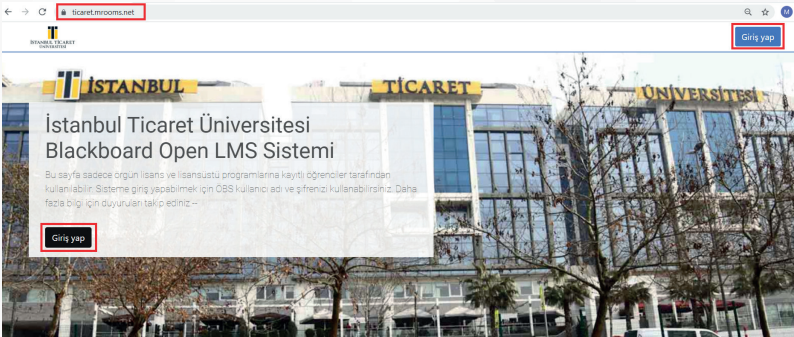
ticaret.mrooms.net

M

İSTANBUL TİCARET ÜNİVERSİTESİ

Giriş yap

İSTANBUL TİCARET ÜNİVERSİTESİ

İstanbul Ticaret Üniversitesi Blackboard Open LMS Sistemi

Bu sayfa sadece örgün lisans ve lisansüstü programlarına kayıtlı öğrenciler tarafından kullanılabilir. Sisteme giriş yapabilmek için ÖBS kullanıcı adı ve şifrenizi kullanabilirsiniz. Daha fazla bilgi için duyuruları takip ediniz...

Giriş yap